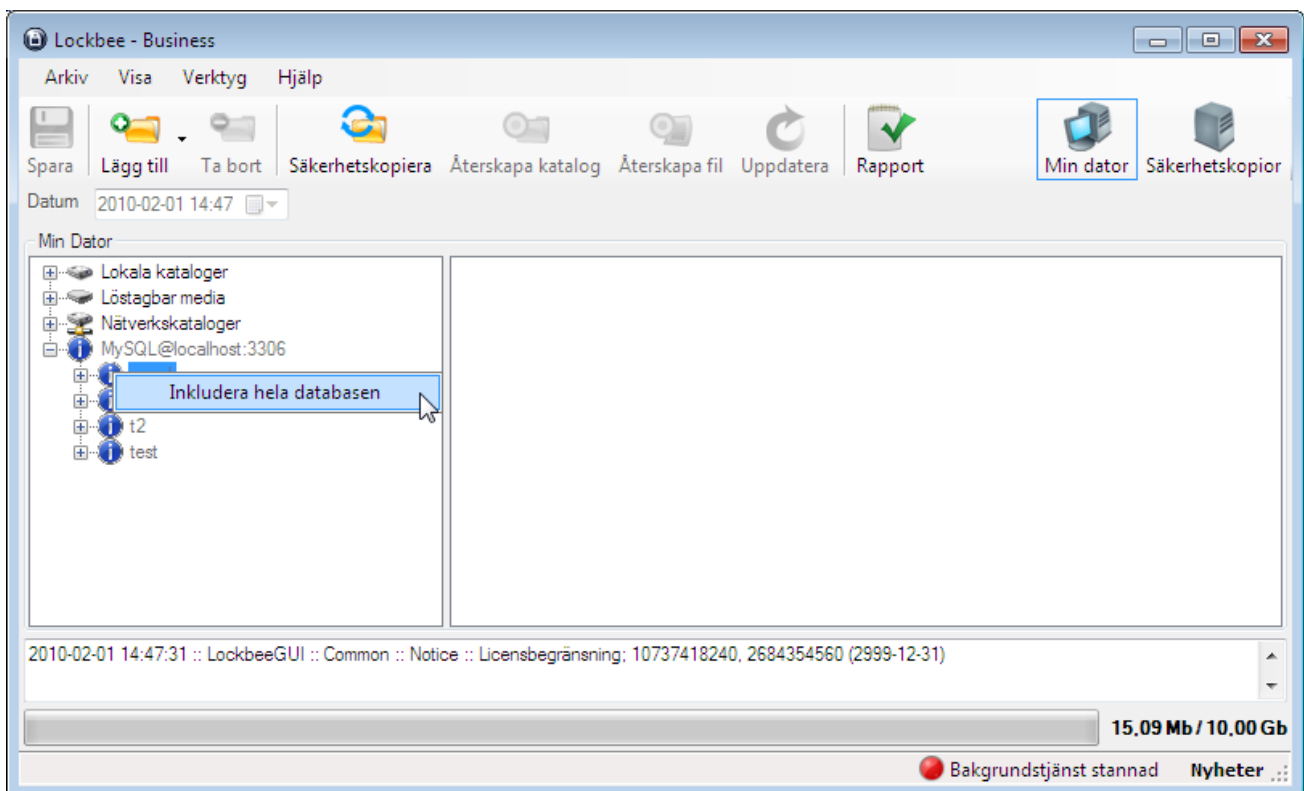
Lockbee - Business

Arkiv Visa Verktyg Hjälp

Spara Lägg till Ta bort Säkerhetskopiera Återskapa katalog Återskapa fil Uppdatera Rapport Min dator Säkerhetskopior

Datum 2010-02-01 14:47

Min Dator

Lokala kataloger
Löstagbar media
Nätverkskataloger
MySQL@localhost:3306
Inkludera hela databasen
t2
test

2010-02-01 14:47:31 :: LockbeeGUI :: Common :: Notice :: Licensbegränsning; 10737418240, 2684354560 (2999-12-31)

15,09 Mb / 10,00 Gb

Bakgrundstjänst stannad Nyheter